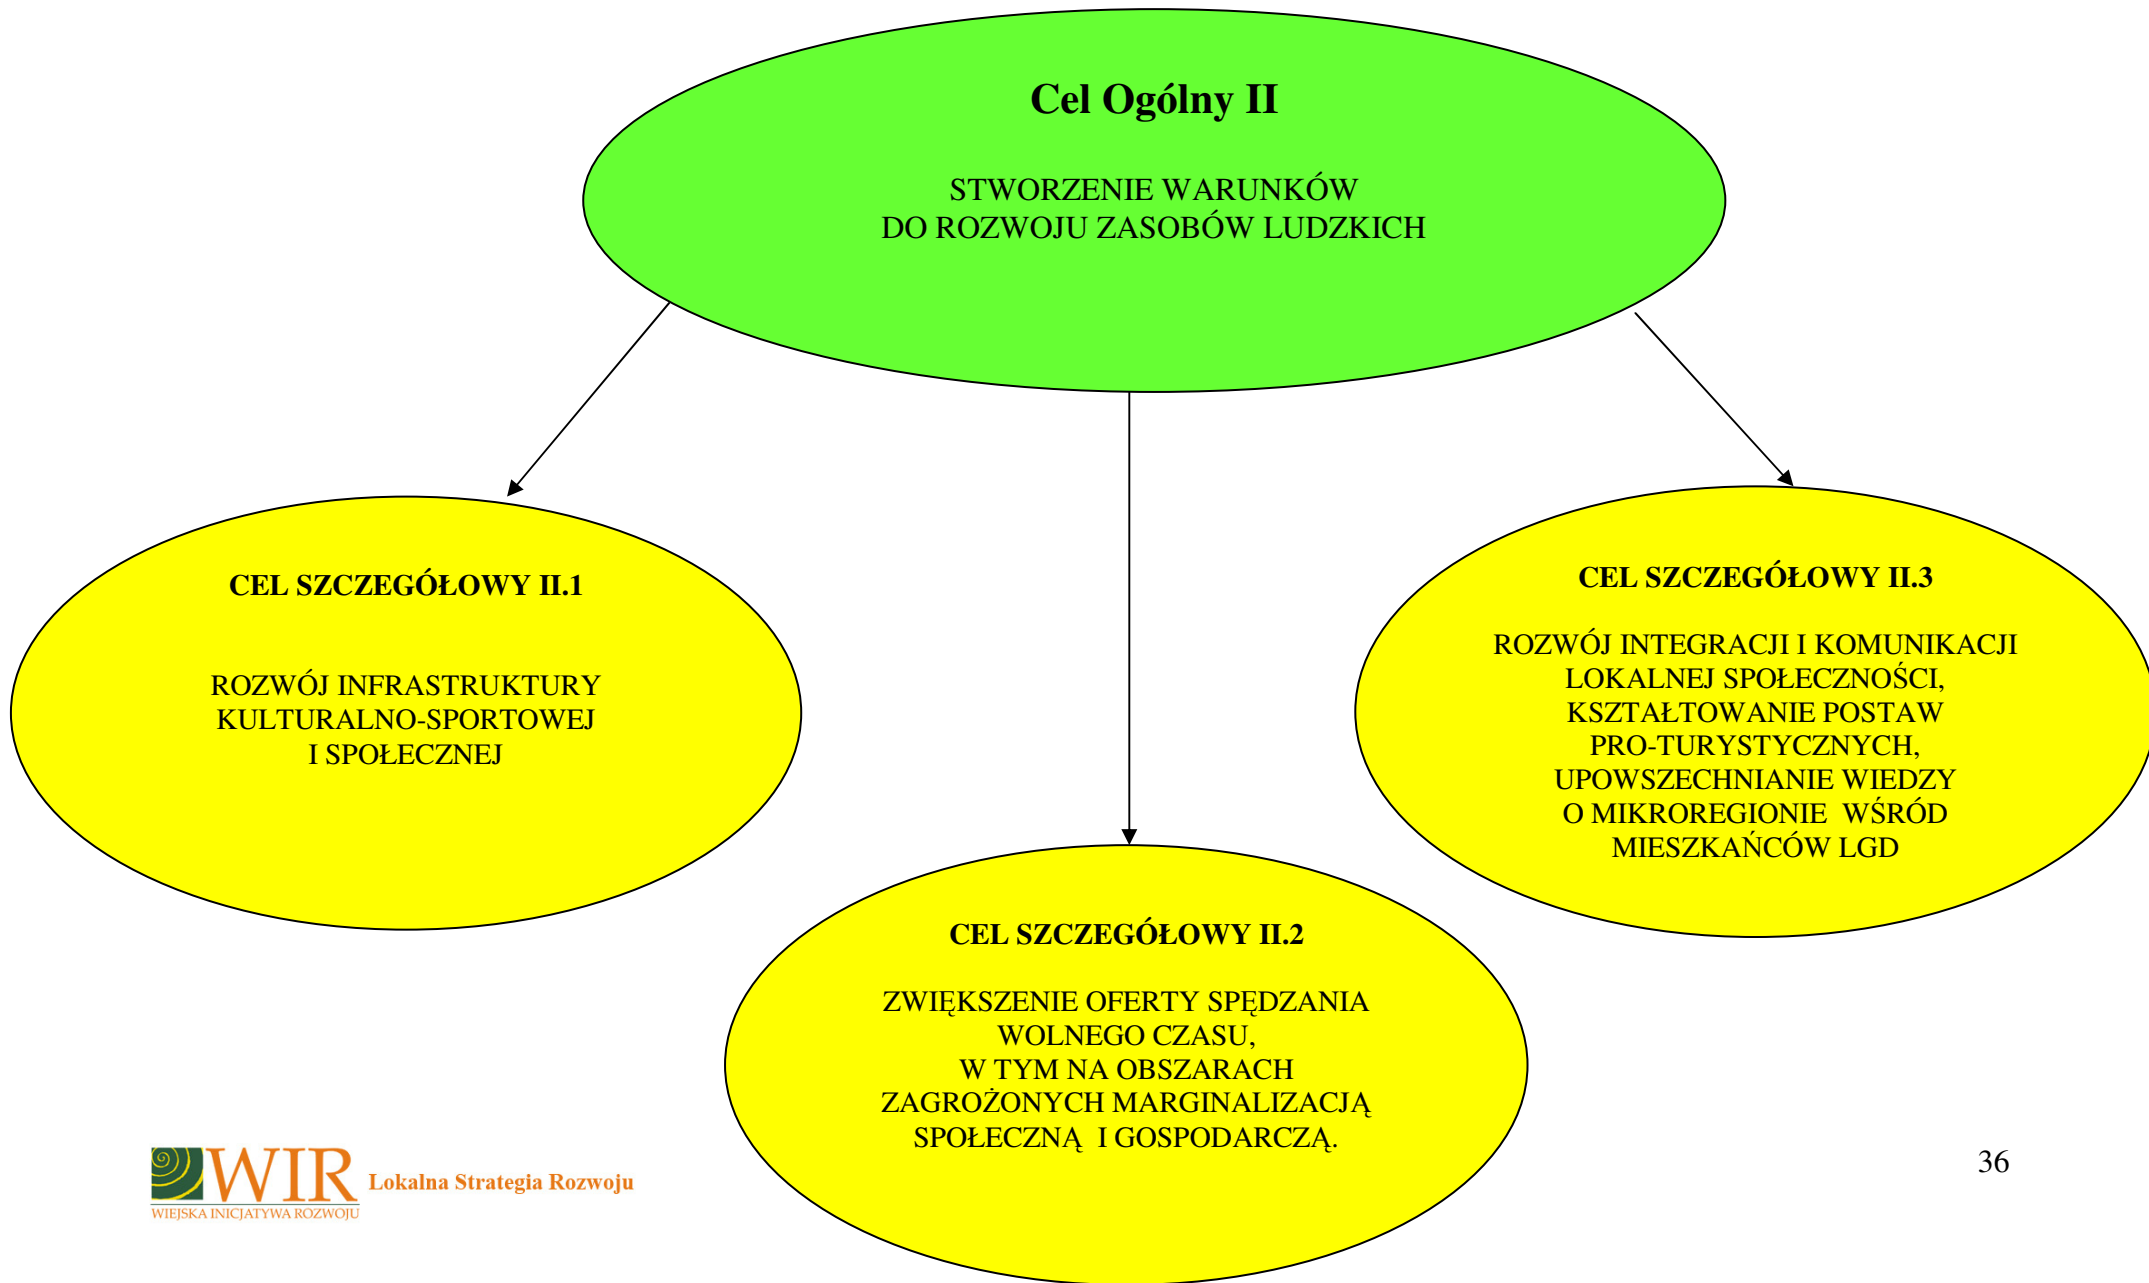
Cel Ogólny II

STWORZENIE WARUNKÓW DO ROZWOJU ZASOBÓW LUDZKICH

CEL SZCZEGÓŁOWY II.1

ROZWÓJ INFRASTRUKTURY KULTURALNO-SPORTOWEJ I SPOŁECZNEJ

CEL SZCZEGÓŁOWY II.3

ROZWÓJ INTEGRACJI I KOMUNIKACJI LOKALNEJ SPOŁECZNOŚCI, KSZTAŁTOWANIE POSTAW PRO-TURYSTYCZNYCH, UPOWSZECHNIANIE WIEDZY O MIKROREGIONIE WŚRÓD MIESZKAŃCÓW LGD

CEL SZCZEGÓŁOWY II.2

ZWIĘKSZENIE OFERTY SPĘDZANIA WOLNEGO CZASU, W TYM NA OBSZARACH ZAGROŻONYCH MARGINALIZACJĄ SPOŁECZNĄ I GOSPODARCZĄ.

WIR
WIEJSKA INICJATYWA ROZWOJU
Lokalna Strategia Rozwoju

36